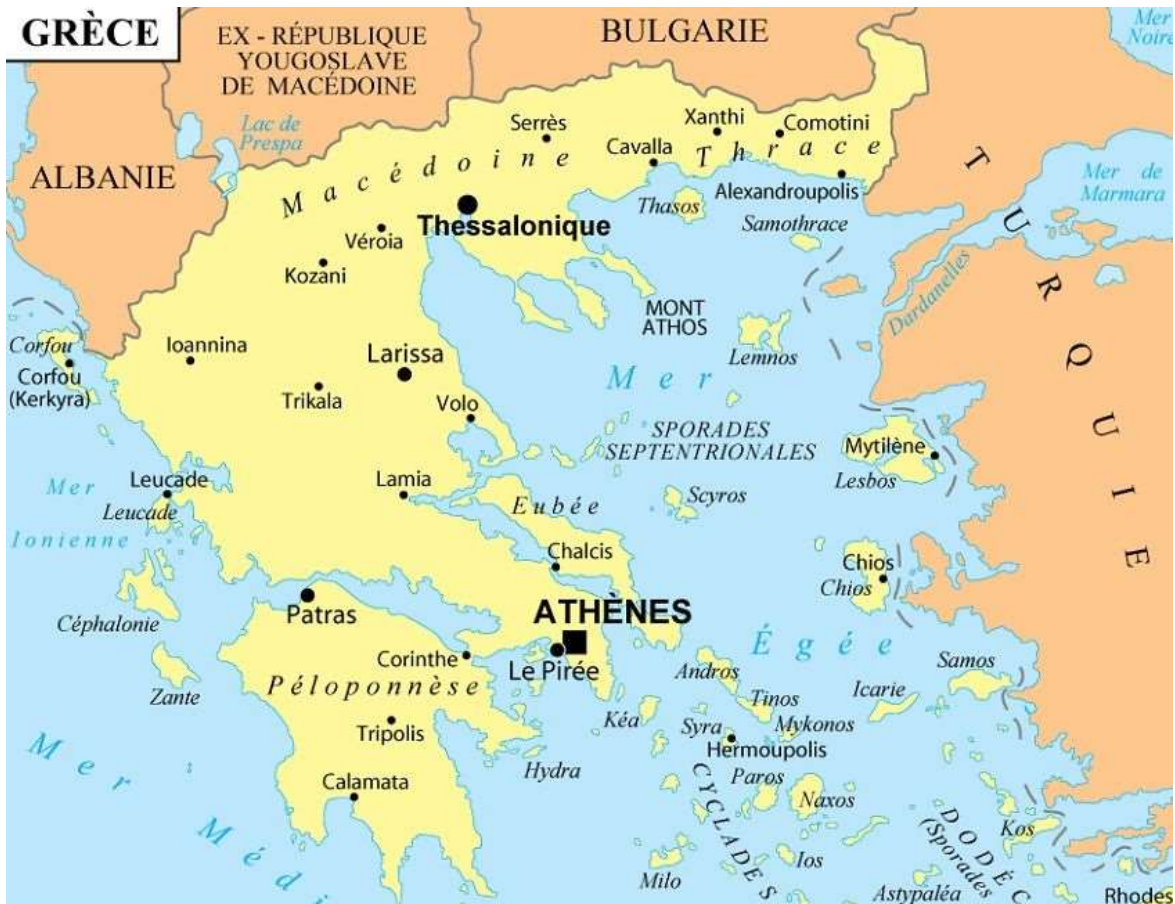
GRÈCE

EX - RÉPUBLIQUE YOUGOSLAVE DE MACÉDOINE

BULGARIE

Mer Noire

Lac de Prespa

ALBANIE

Macédoine

Serrès

Xanthi

Comotini

Cavalla

Thrace

Alexandroupolis

Thasos

Samothrace

Mer de Marmara

TURQUIE

Dardanelles

Véroia

Thessalonique

Kozani

MONT ATHOS

Lemnos

Corfou

Corfou (Kerkyra)

Ioannina

Larissa

Trikala

Volo

Mer

SPORADES SEPTENTRIONALES

Mytilène

Lesbos

Leucade

Mer

Leucade

Ionienne

Lamia

Eubée

Scyros

Chalcis

Chios

Chios

Patras

ATHÈNES

Céphalonie

Corinthe

Le Pirée

Égée

Samos

Péloponnèse

Andros

Zante

Tinos

Icarie

Tripolis

Kéa

Syra

Mykonos

Hermoupolis

Mer

Calamata

Hydra

Paros

CYCLADES

Naxos

Médi

DODÉC (Sporades

Kos

Ios

Milo

Astypaléa

Rhodes